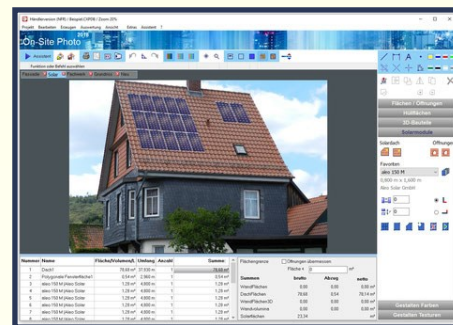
Händlerversion (NFR) / Beispiel (VR08) / Zoom 37%

Projekt Bearbeiten Erzeugen Auswertung Ansicht Extras Ansicht ?

On-Site Photo 2018

Ansichten

Funktion oder Befehl auswählen

Fassade Solar Flachdach Grundriss Neu

Flächen / Öffnungen

Hohlflächen

3D-Bauteile

Solarmodule

Solardach

Öffnungen

Favoriten

aleo 150 M

0,800 m x 1,600 m

Aleo Solar GmbH

| Nummer | Name | Fläche/Volumen/L | Umfang | Anzahl | Summe |
|---|---|---|---|---|---|
| 1 | Dach1 | 78,68 m² | 37,539 m | 1 | 78,68 m² |
| 2 | Polygonale Fensterfläche1 | 0,54 m² | 2,960 m | 1 | 0,54 m² |
| 3 | aleo 150 M | aleo Solar | 1,28 m² | 4,800 m | 1 | 1,28 m² |
| 4 | aleo 150 M | aleo Solar | 1,28 m² | 4,800 m | 1 | 1,28 m² |
| 5 | aleo 150 M | aleo Solar | 1,28 m² | 4,800 m | 1 | 1,28 m² |
| 6 | aleo 150 M | aleo Solar | 1,28 m² | 4,800 m | 1 | 1,28 m² |
| 7 | aleo 150 M | aleo Solar | 1,28 m² | 4,800 m | 1 | 1,28 m² |
| 8 | aleo 150 M | aleo Solar | 1,28 m² | 4,800 m | 1 | 1,28 m² |
| 9 | aleo 150 M | aleo Solar | 1,28 m² | 4,800 m | 1 | 1,28 m² |

Flächengrenze

Öffnungen übermessen

Fläche t. 0 m²

| Summen | brutto | Abzug | netto |
|---|---|---|---|
| Wandflächen | 0,00 | 0,00 | 0,00 m² |
| Dachflächen | 78,68 | 0,54 | 78,14 m² |
| Wandflächen3D | 0,00 | 0,00 | 0,00 m² |
| Wandvolumina | 0,00 | 0,00 | 0,00 m³ |
| Solarflächen | 23,04 | | m² |

Gestalten Farben

Gestalten Texturen